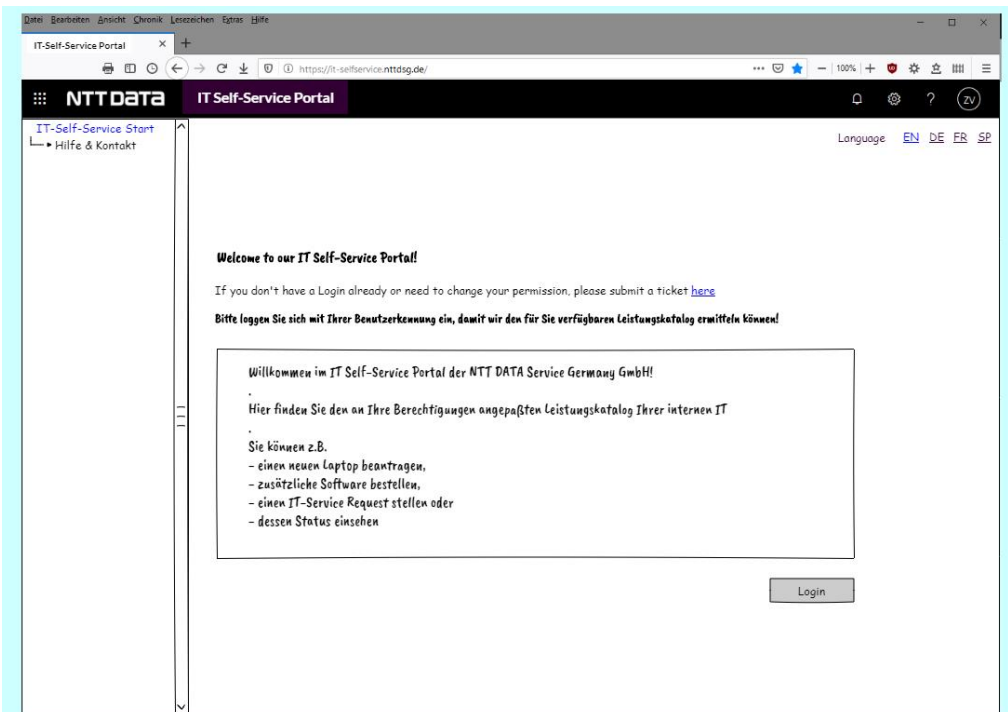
Datei Bearbeiten Ansicht Chronik Lesezeichen Extras Hilfe

IT-Self-Service Portal

https://it-selfservice.nttdsg.de/

100%

NTT DATA

IT Self-Service Portal

ZV

IT-Self-Service Start
Hilfe & Kontakt

Language EN DE FR SP

Welcome to our IT Self-Service Portal!

If you don't have a Login already or need to change your permission, please submit a ticket here

Bitte loggen Sie sich mit Ihrer Benutzerkennung ein, damit wir den für Sie verfügbaren Leistungskatalog ermitteln können!

Willkommen im IT Self-Service Portal der NTT DATA Service Germany GmbH!
.
Hier finden Sie den an Ihre Berechtigungen angepaßten Leistungskatalog Ihrer internen IT
.
Sie können z.B.
- einen neuen Laptop beantragen,
- zusätzliche Software bestellen,
- einen IT-Service Request stellen oder
- dessen Status einsehen

Login